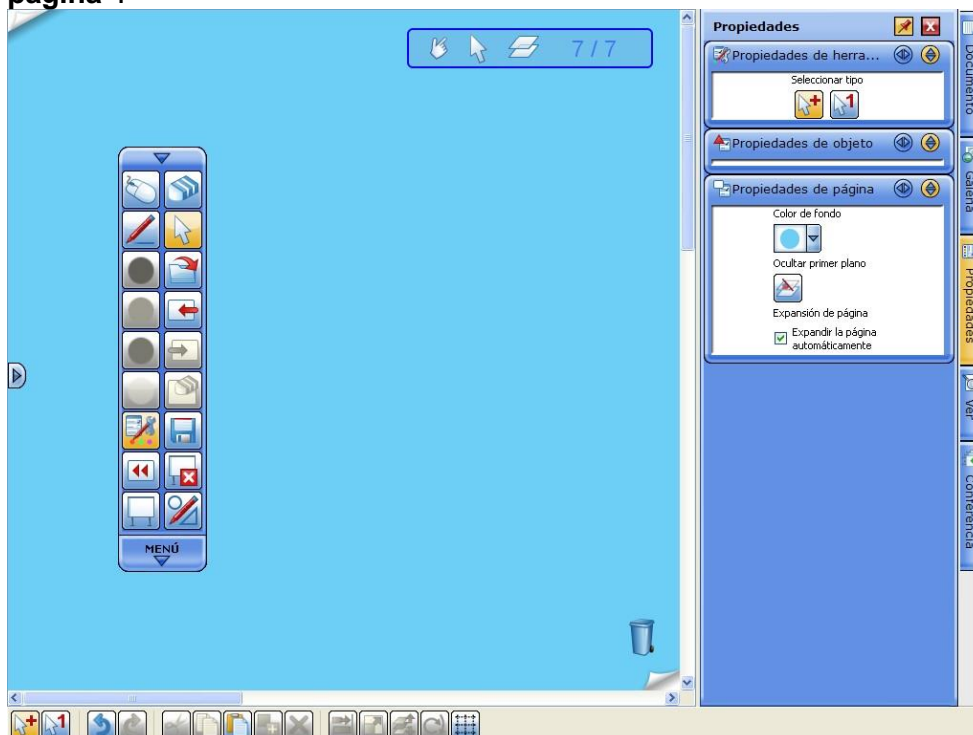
página 1

7 / 7

MENÚ

Propiedades

Propiedades de herra...

Seleccionar tipo

Propiedades de objeto

Propiedades de página

Color de fondo

Ocultar primer plano

Expansión de página

Expandir la página automáticamente

Documento

Galería

Propiedades

Ver

Conferencia